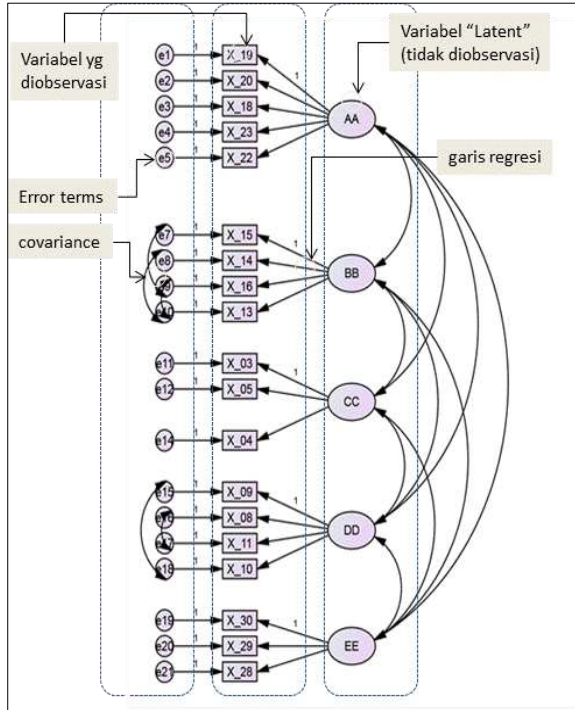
Variabel yg diobservasi

Variabel "Latent" (tidak diobservasi)

garis regresi

Error terms

covariance

e1 1 X_19
e2 1 X_20
e3 1 X_18
e4 1 X_23
e5 1 X_22
1
AA

e7 1 X_15
e8 1 X_14
e9 1 X_16
e10 1 X_13
1
BB

e11 1 X_03
e12 1 X_05
e14 1 X_04
1
CC

e15 1 X_09
e16 1 X_08
e17 1 X_11
e18 1 X_10
1
DD

e19 1 X_30
e20 1 X_29
e21 1 X_28
1
EE